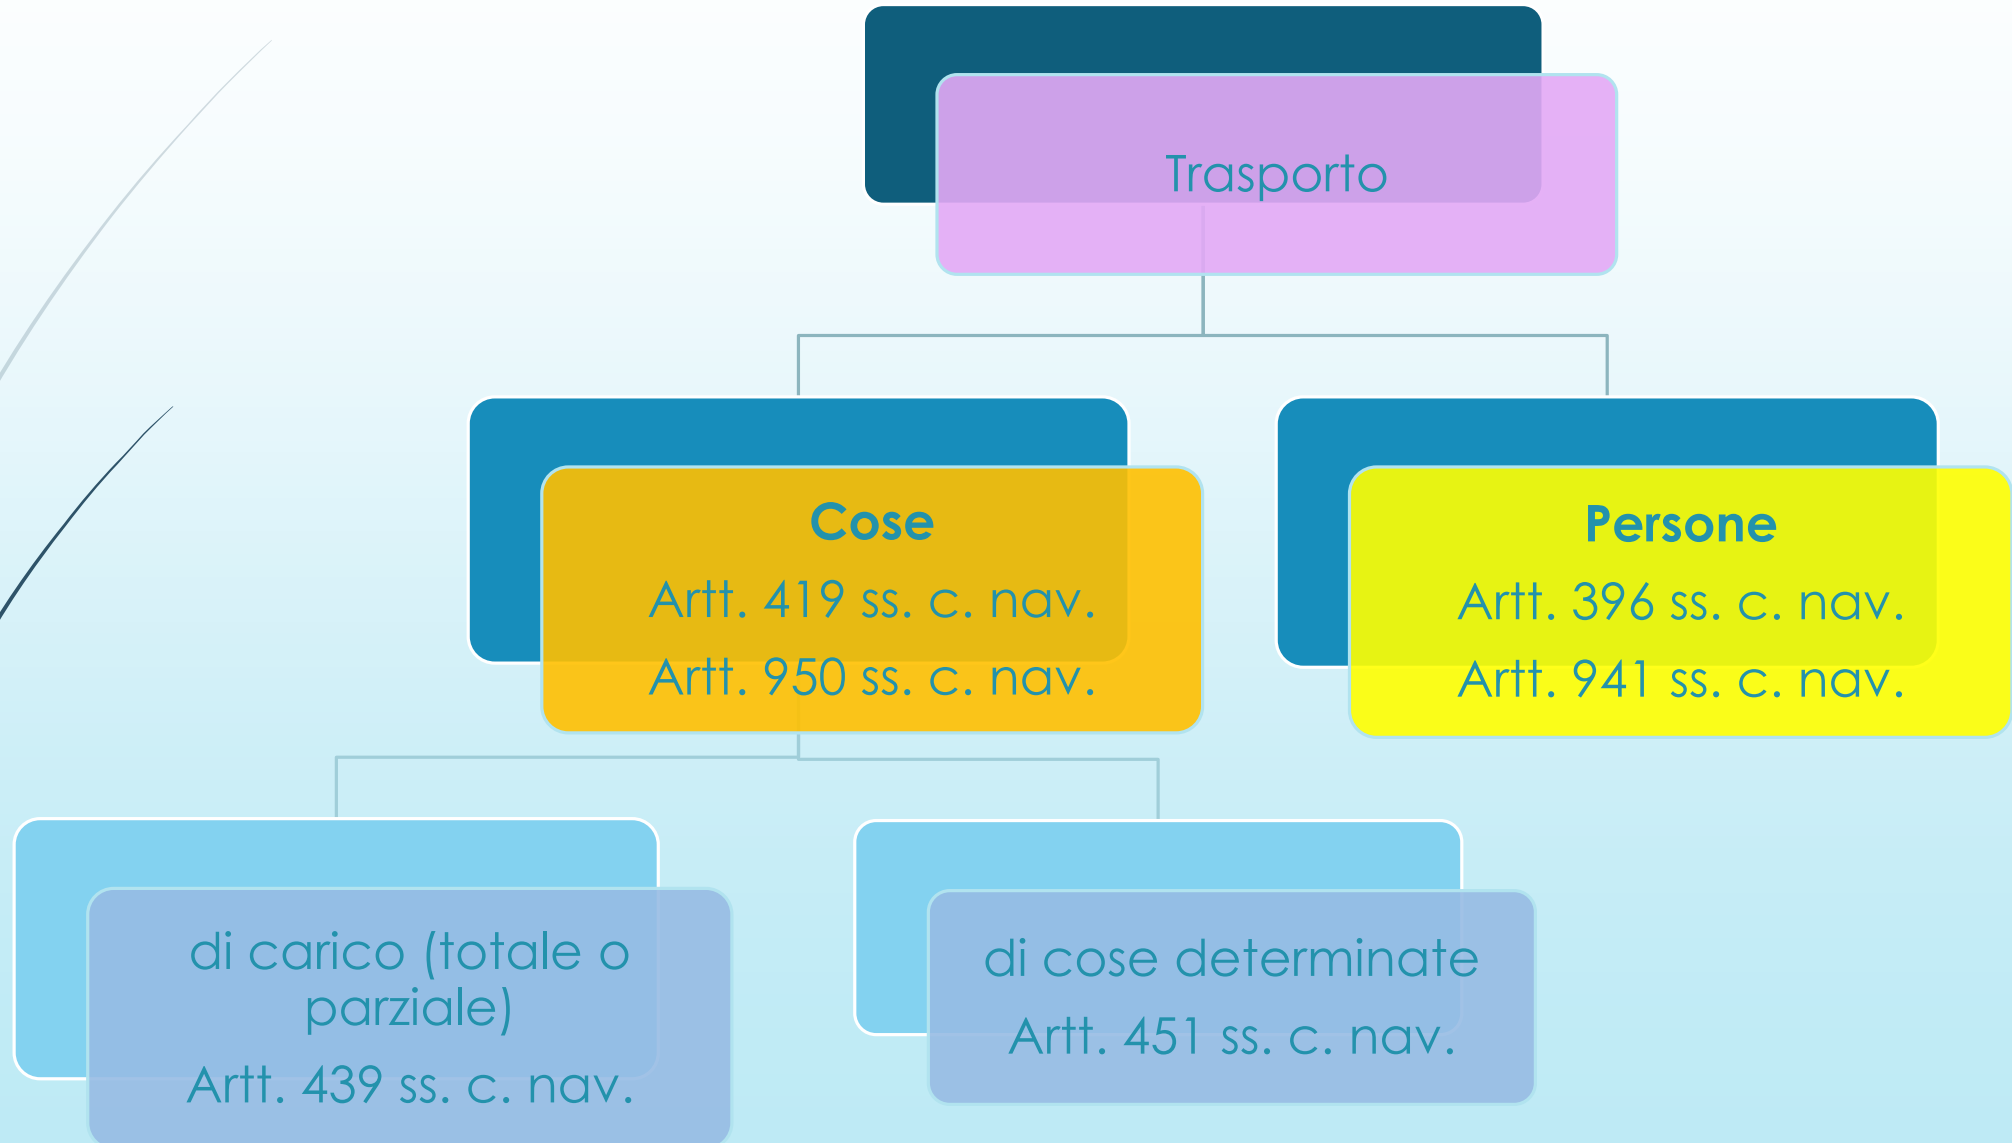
Trasporto

**Cose**
Artt. 419 ss. c. nav.
Artt. 950 ss. c. nav.

**Persone**
Artt. 396 ss. c. nav.
Artt. 941 ss. c. nav.

di carico (totale o parziale)
Artt. 439 ss. c. nav.

di cose determinate
Artt. 451 ss. c. nav.